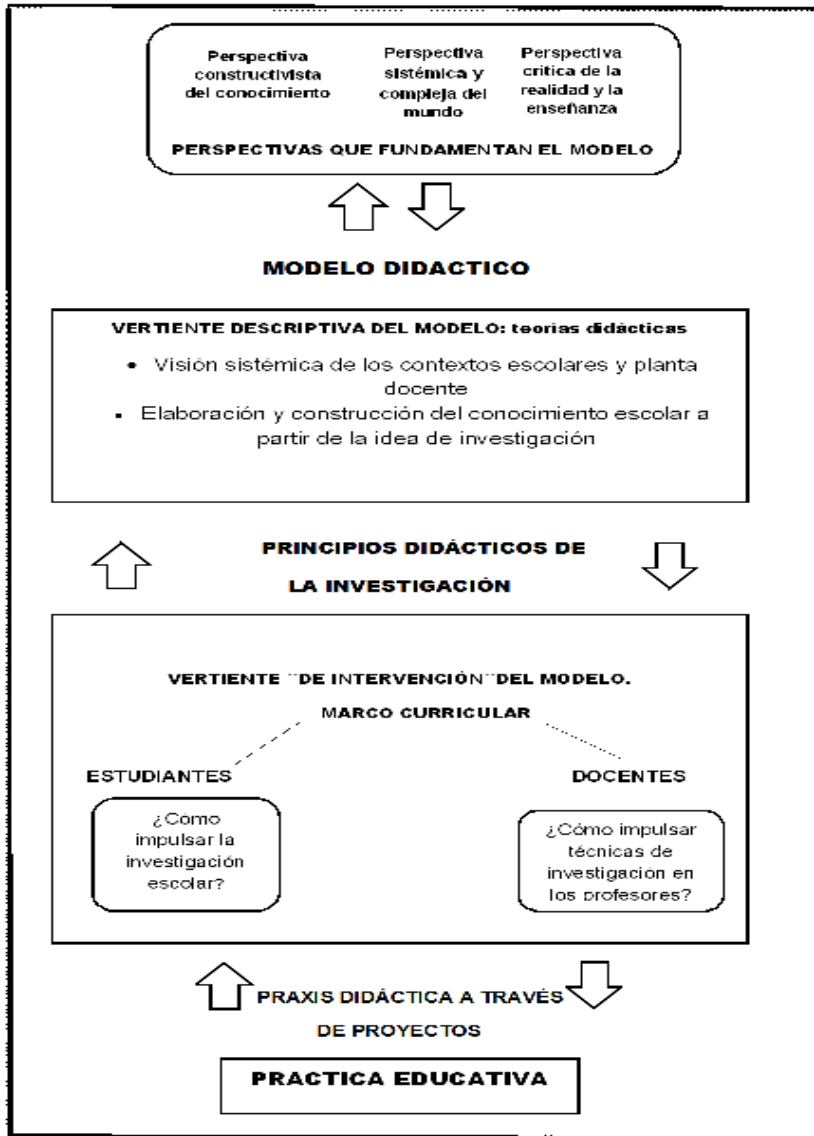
Perspectiva constructivista del conocimiento

Perspectiva sistémica y compleja del mundo

Perspectiva critica de la realidad y la enseñanza

PERSPECTIVAS QUE FUNDAMENTAN EL MODELO

MODELO DIDACTICO

VERTIENTE DESCRIPTIVA DEL MODELO: teorias didácticas

• Visión sistémica de los contextos escolares y planta docente
• Elaboración y construcción del conocimiento escolar a partir de la idea de investigación

PRINCIPIOS DIDÁCTICOS DE LA INVESTIGACIÓN

VERTIENTE "DE INTERVENCIÓN" DEL MODELO.

MARCO CURRICULAR

ESTUDIANTES

DOCENTES

¿Como impulsar la investigación escolar?

¿Cómo impulsar técnicas de investigacion en los profesores?

PRAXIS DIDÁCTICA A TRAVÉS DE PROYECTOS

PRACTICA EDUCATIVA